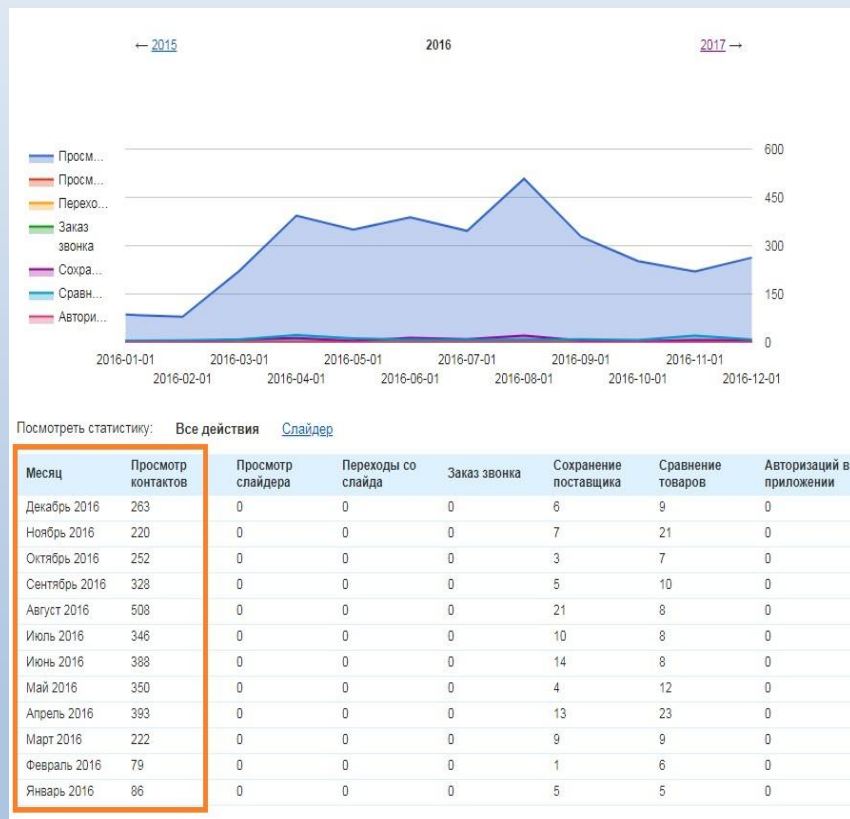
← 2015 2016 2017 →

Просм...
Просм...
Перехо...
Заказ звонка
Сохра...
Сравн...
Автори...

600
450
300
150
0

2016-01-01
2016-02-01
2016-03-01
2016-04-01
2016-05-01
2016-06-01
2016-07-01
2016-08-01
2016-09-01
2016-10-01
2016-11-01
2016-12-01

Посмотреть статистику: Все действия Слайдер

| Месяц | Просмотр контактов | Просмотр слайдера | Переходы со слайда | Заказ звонка | Сохранение поставщика | Сравнение товаров | Авторизаций в приложении |
|---|---|---|---|---|---|---|---|
| Декабрь 2016 | 263 | 0 | 0 | 0 | 6 | 9 | 0 |
| Ноябрь 2016 | 220 | 0 | 0 | 0 | 7 | 21 | 0 |
| Октябрь 2016 | 252 | 0 | 0 | 0 | 3 | 7 | 0 |
| Сентябрь 2016 | 328 | 0 | 0 | 0 | 5 | 10 | 0 |
| Август 2016 | 508 | 0 | 0 | 0 | 21 | 8 | 0 |
| Июль 2016 | 346 | 0 | 0 | 0 | 10 | 8 | 0 |
| Июнь 2016 | 388 | 0 | 0 | 0 | 14 | 8 | 0 |
| Май 2016 | 350 | 0 | 0 | 0 | 4 | 12 | 0 |
| Апрель 2016 | 393 | 0 | 0 | 0 | 13 | 23 | 0 |
| Март 2016 | 222 | 0 | 0 | 0 | 9 | 9 | 0 |
| Февраль 2016 | 79 | 0 | 0 | 0 | 1 | 6 | 0 |
| Январь 2016 | 86 | 0 | 0 | 0 | 5 | 5 | 0 |